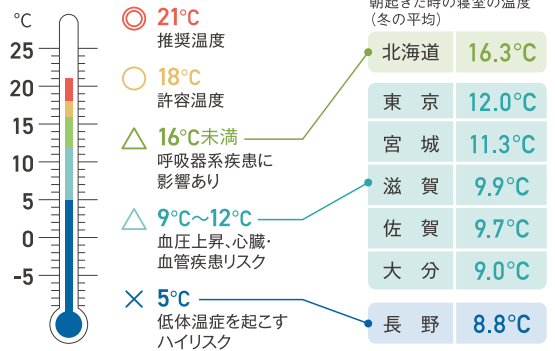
℃
25
20
15
10
5
0
-5

◎ 21℃
推奨温度

○ 18℃
許容温度

△ 16℃未満
呼吸器系疾患に影響あり

△ 9℃〜12℃
血圧上昇、心臓・血管疾患リスク

× 5℃
低体温症を起こすハイリスク

朝起きた時の寝室の温度
（冬の平均）

| 北海道 | 16.3℃ |
|---|---|
| 東京 | 12.0℃ |
| 宮城 | 11.3℃ |
| 滋賀 | 9.9℃ |
| 佐賀 | 9.7℃ |
| 大分 | 9.0℃ |
| 長野 | 8.8℃ |